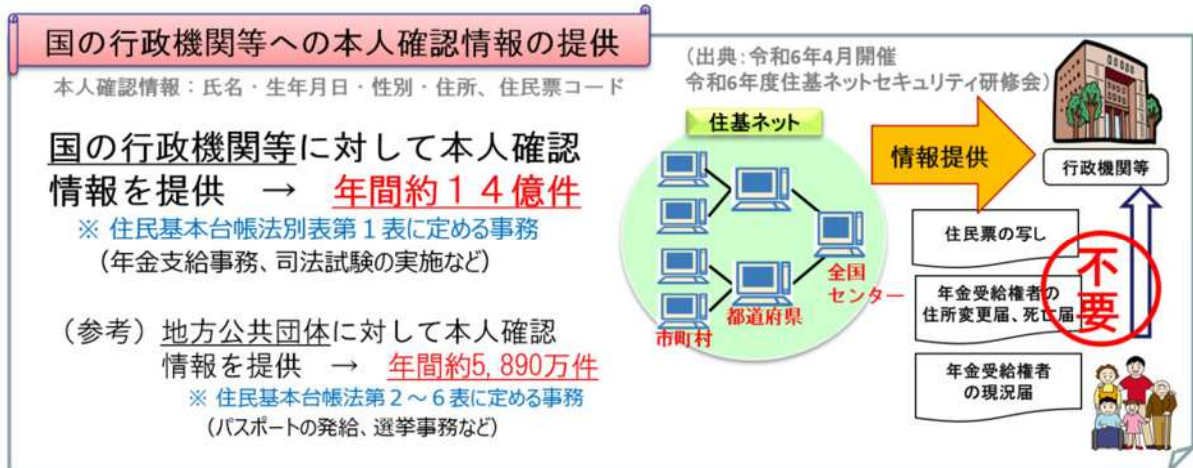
国の行政機関等への本人確認情報の提供

本人確認情報：氏名・生年月日・性別・住所、住民票コード

国の行政機関等に対して本人確認情報を提供　→　年間約１４億件

※ 住民基本台帳法別表第１表に定める事務

（年金支給事務、司法試験の実施など）

（参考）地方公共団体に対して本人確認情報を提供　→　年間約5，890万件

※ 住民基本台帳法第２～６表に定める事務

（パスポートの発給、選挙事務など）

（出典：令和6年4月開催
令和6年度住基ネットセキュリティ研修会）

住基ネット

情報提供

行政機関等

市町村

都道府県

全国センター

住民票の写し

年金受給権者の住所変更届、死亡届

年金受給権者の現況届

不要